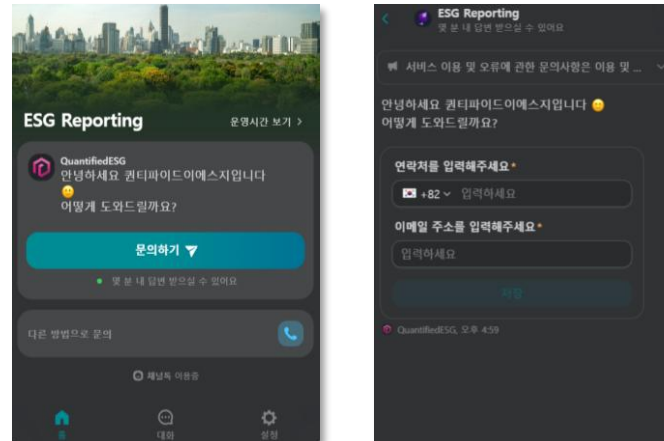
ESG Reporting

운영시간 보기 >

QuantifiedESG
안녕하세요 퀀티파이드이에스지입니다 😊
어떻게 도와드릴까요?

문의하기

몇 분 내 답변 받으실 수 있어요

다른 방법으로 문의

채널톡 이용중

홈

대화

설정

ESG Reporting
몇 분 내 답변 받으실 수 있어요

서비스 이용 및 오류에 관한 문의사항은 이용 및 ...

안녕하세요 퀀티파이드이에스지입니다 😊
어떻게 도와드릴까요?

연락처를 입력해주세요*

+82 입력하세요

이메일 주소를 입력해주세요*

입력하세요

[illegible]

QuantifiedESG, 오후 4:59